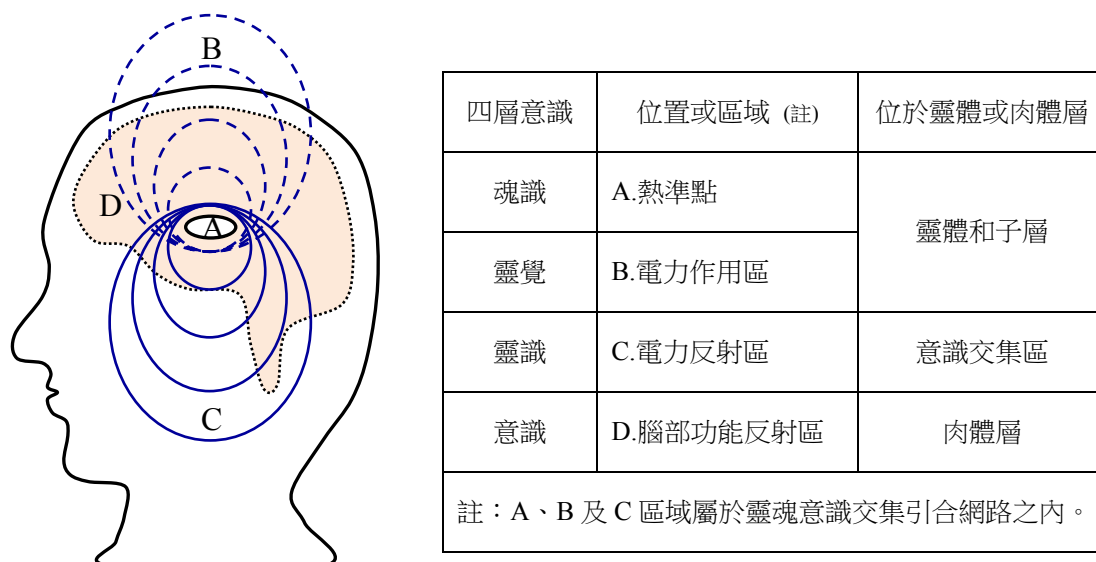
B

D

A

C

| 四層意識 | 位置或區域 (註) | 位於靈體或肉體層 |
|---|---|---|
| 魂識 | A.熱準點 | 靈體和子層 |
| 靈覺 | B.電力作用區 | 靈體和子層 |
| 靈識 | C.電力反射區 | 意識交集區 |
| 意識 | D.腦部功能反射區 | 肉體層 |

註：A、B 及 C 區域屬於靈魂意識交集引合網路之內。